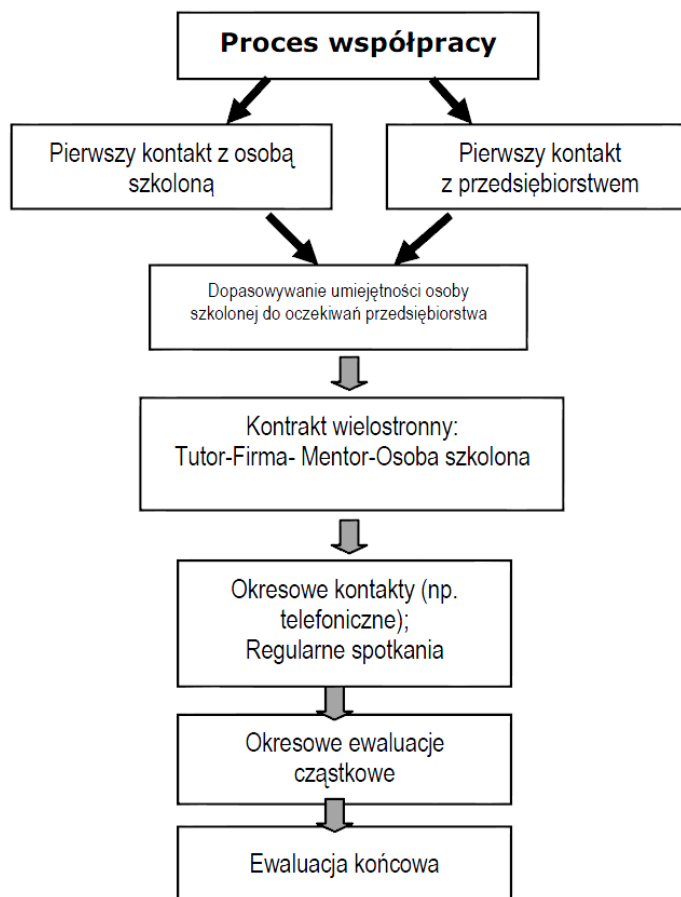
Proces współpracy

Pierwszy kontakt z osobą szkoloną

Pierwszy kontakt z przedsiębiorstwem

Dopasowywanie umiejętności osoby szkolonej do oczekiwań przedsiębiorstwa

Kontrakt wielostronny: Tutor-Firma- Mentor-Osoba szkolona

Okresowe kontakty (np. telefoniczne); Regularne spotkania

Okresowe ewaluacje cząstkowe

Ewaluacja końcowa